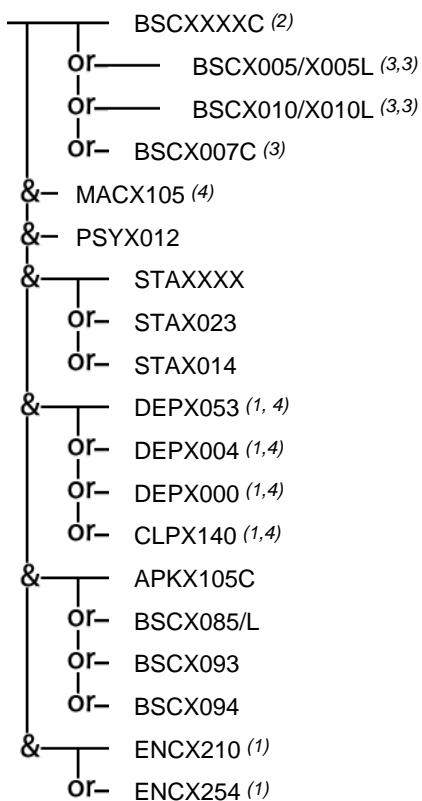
BSCXXXXC (2)
or BSCX005/X005L (3,3)
or BSCX010/X010L (3,3)
or BSCX007C (3)
& MACX105 (4)
& PSYX012
& STAXXXX
or STAX023
or STAX014
& DEPX053 (1, 4)
or DEPX004 (1,4)
or DEPX000 (1,4)
or CLPX140 (1,4)
& APKX105C
or BSCX085/L
or BSCX093
or BSCX094
& ENCX210 (1)
or ENCX254 (1)